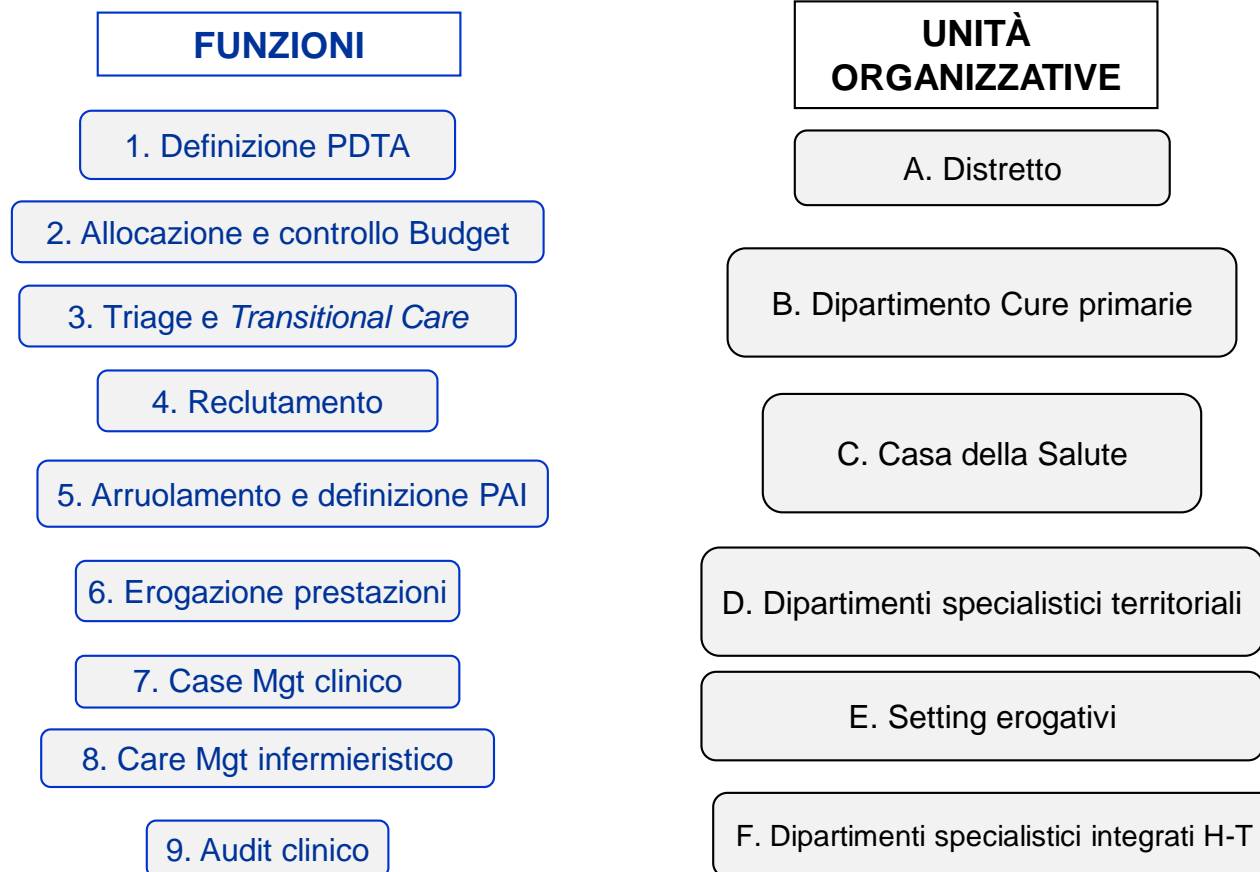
FUNZIONI

1. Definizione PDTA

2. Allocazione e controllo Budget

3. Triage e Transitional Care

4. Reclutamento

5. Arruolamento e definizione PAI

6. Erogazione prestazioni

7. Case Mgt clinico

8. Care Mgt infermieristico

9. Audit clinico

UNITÀ ORGANIZZATIVE

A. Distretto

B. Dipartimento Cure primarie

C. Casa della Salute

D. Dipartimenti specialistici territoriali

E. Setting erogativi

F. Dipartimenti specialistici integrati H-T